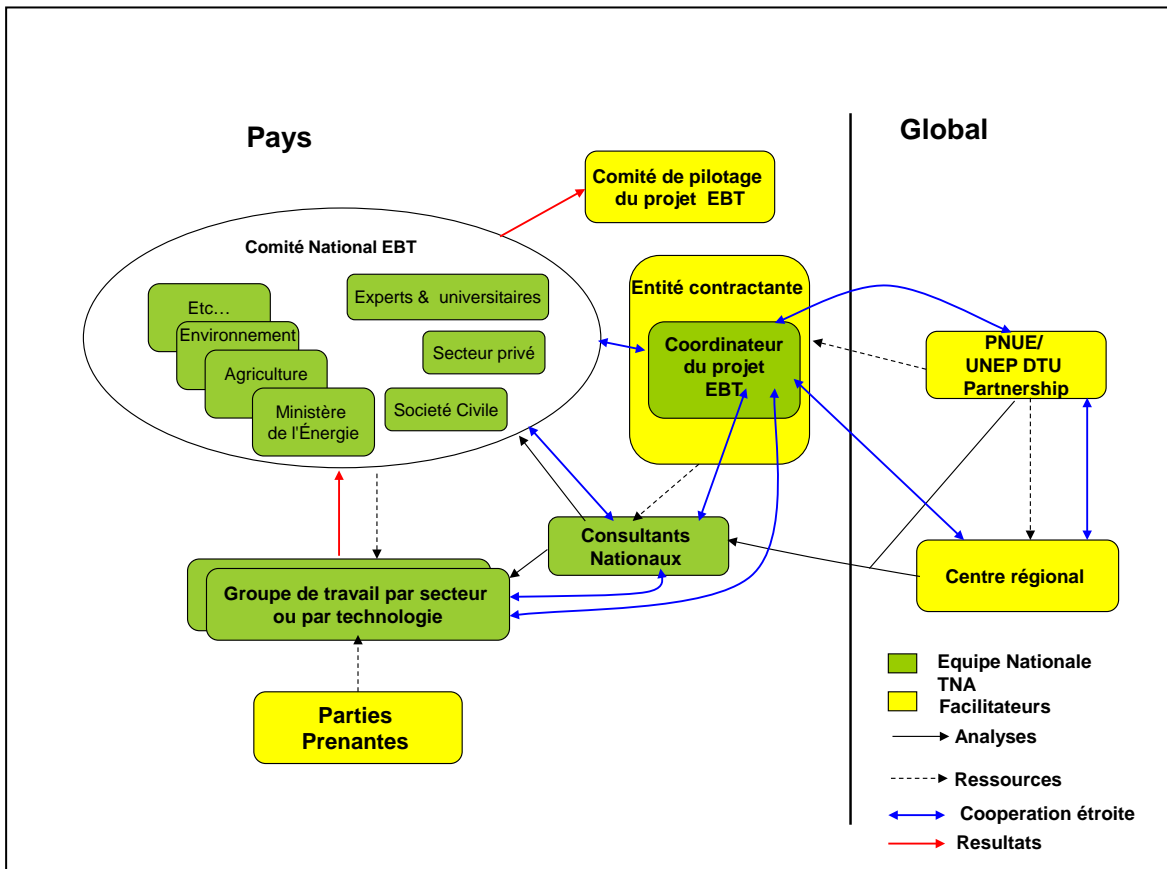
Pays

Global

Comité de pilotage du projet EBT

Comité National EBT

Etc…

Environnement

Agriculture

Ministère de l'Énergie

Experts & universitaires

Secteur privé

Societé Civile

Entité contractante

Coordinateur du projet EBT

PNUE/ UNEP DTU Partnership

Consultants Nationaux

Centre régional

Groupe de travail par secteur ou par technologie

Parties Prenantes

Equipe Nationale TNA

Facilitateurs

Analyses

Ressources

Cooperation étroite

Resultats